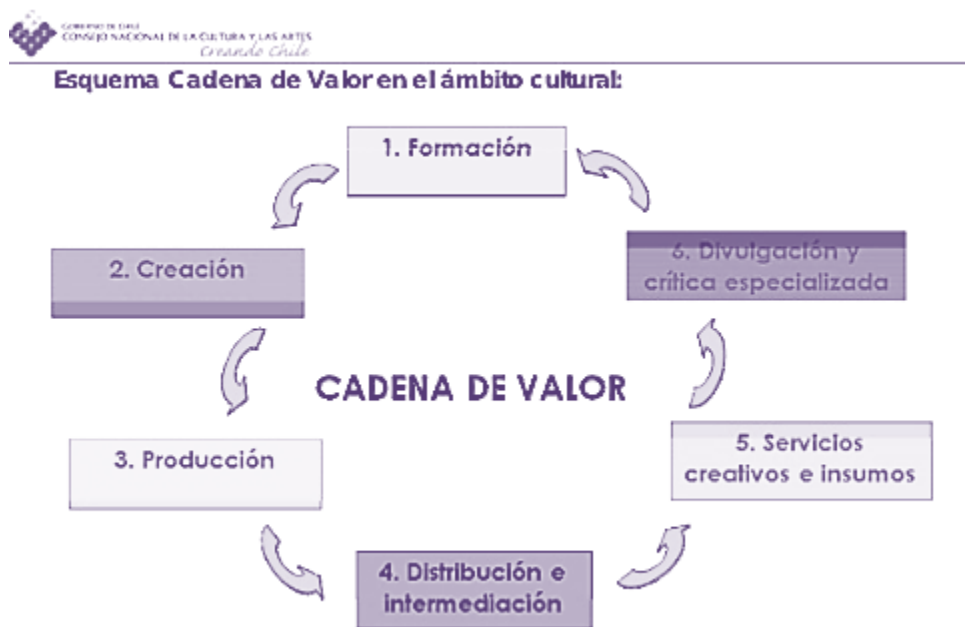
GOBIERNO DE CHILE
CONSEJO NACIONAL DE LA CULTURA Y LAS ARTES
Creando Chile

Esquema Cadena de Valor en el ámbito cultural:

1. Formación

2. Creación

6. Divulgación y crítica especializada

CADENA DE VALOR

3. Producción

5. Servicios creativos e insumos

4. Distribución e intermediación